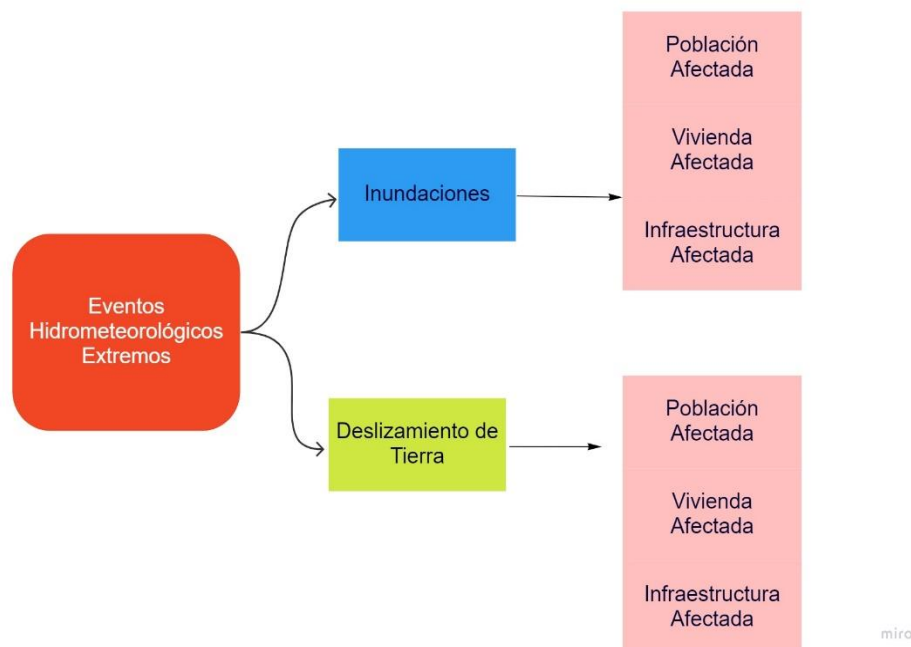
Eventos Hidrometeorológicos Extremos

Inundaciones

Población Afectada

Vivienda Afectada

Infraestructura Afectada

Deslizamiento de Tierra

Población Afectada

Vivienda Afectada

Infraestructura Afectada

miro